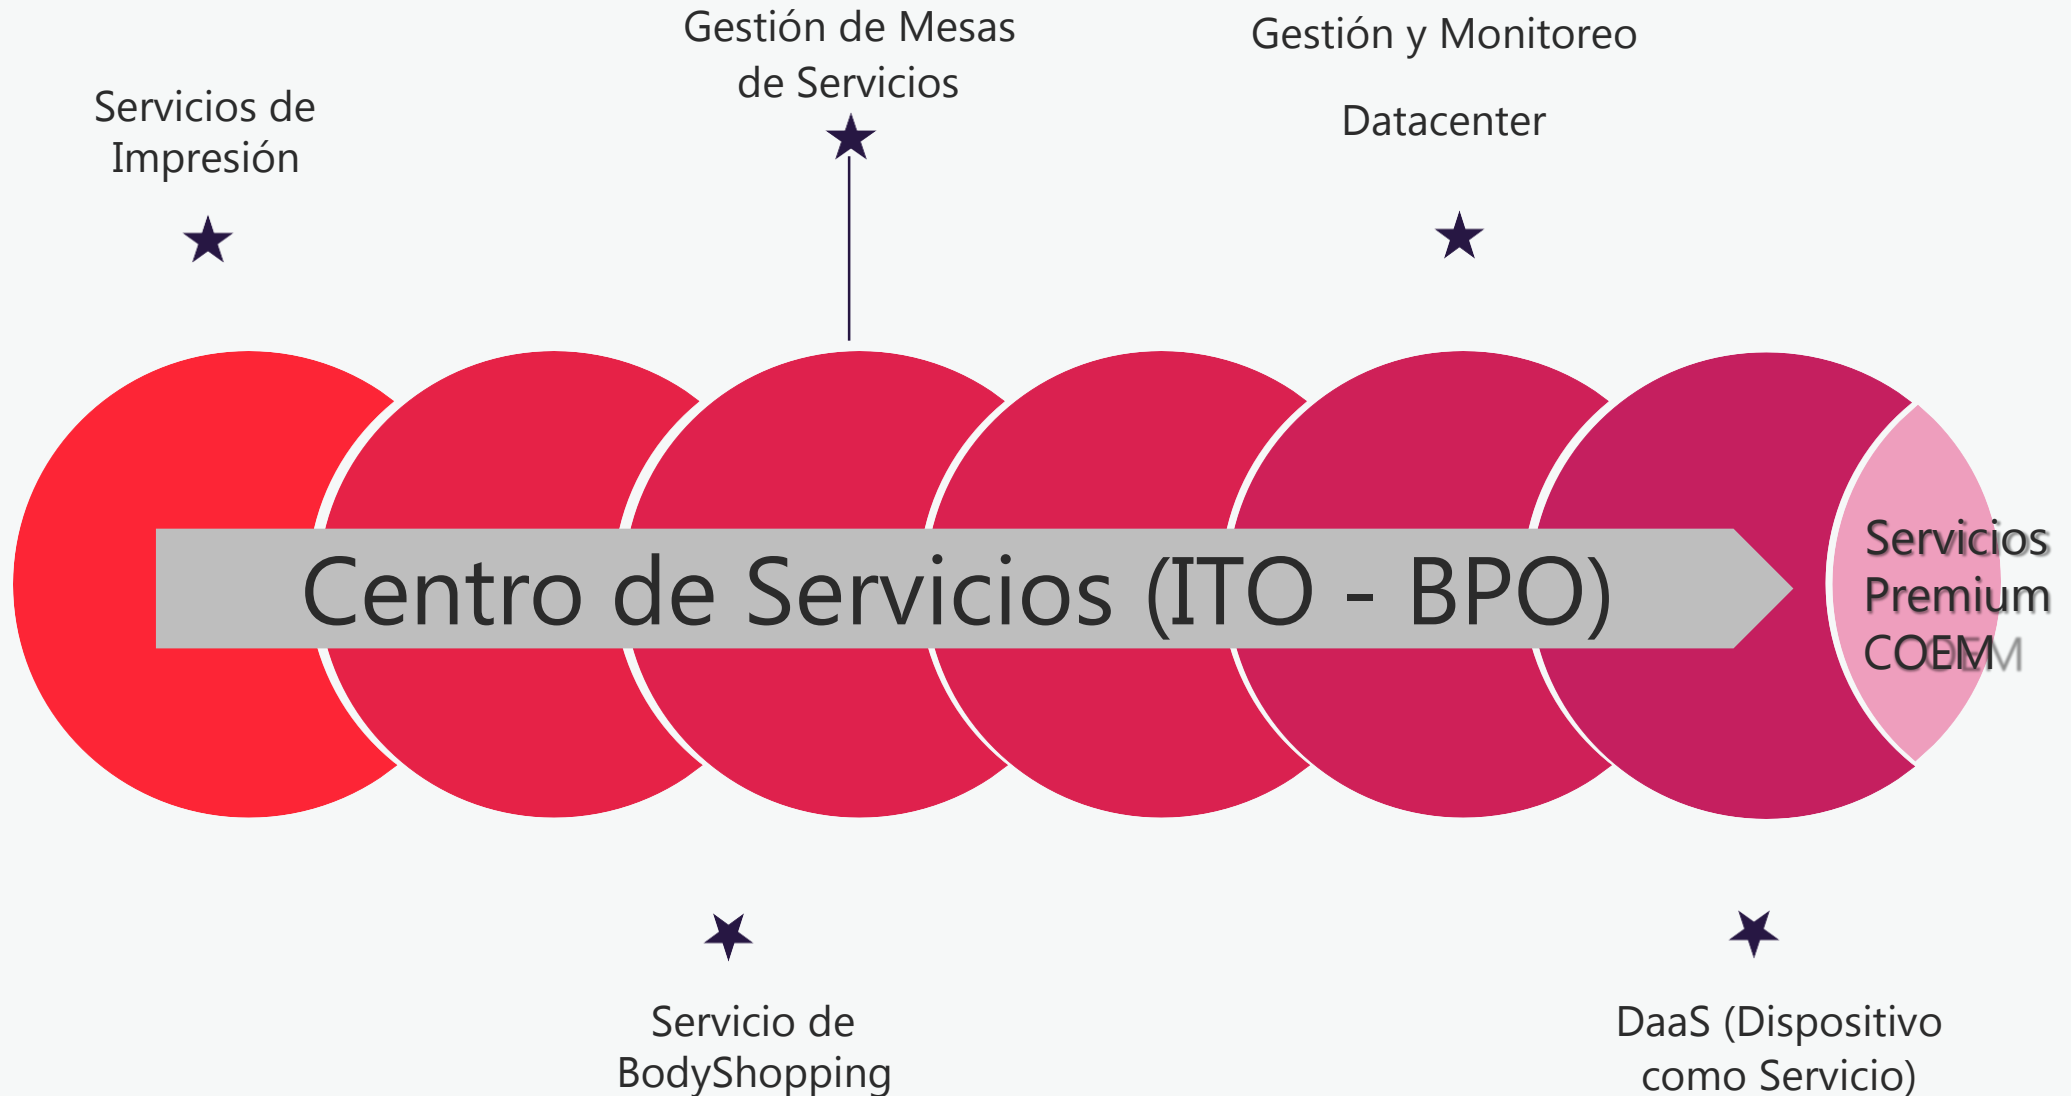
Servicios de Impresión

Gestión de Mesas de Servicios

Gestión y Monitoreo

Datacenter

Centro de Servicios (ITO - BPO)

Servicios Premium COEM

Servicio de BodyShopping

DaaS (Dispositivo como Servicio)